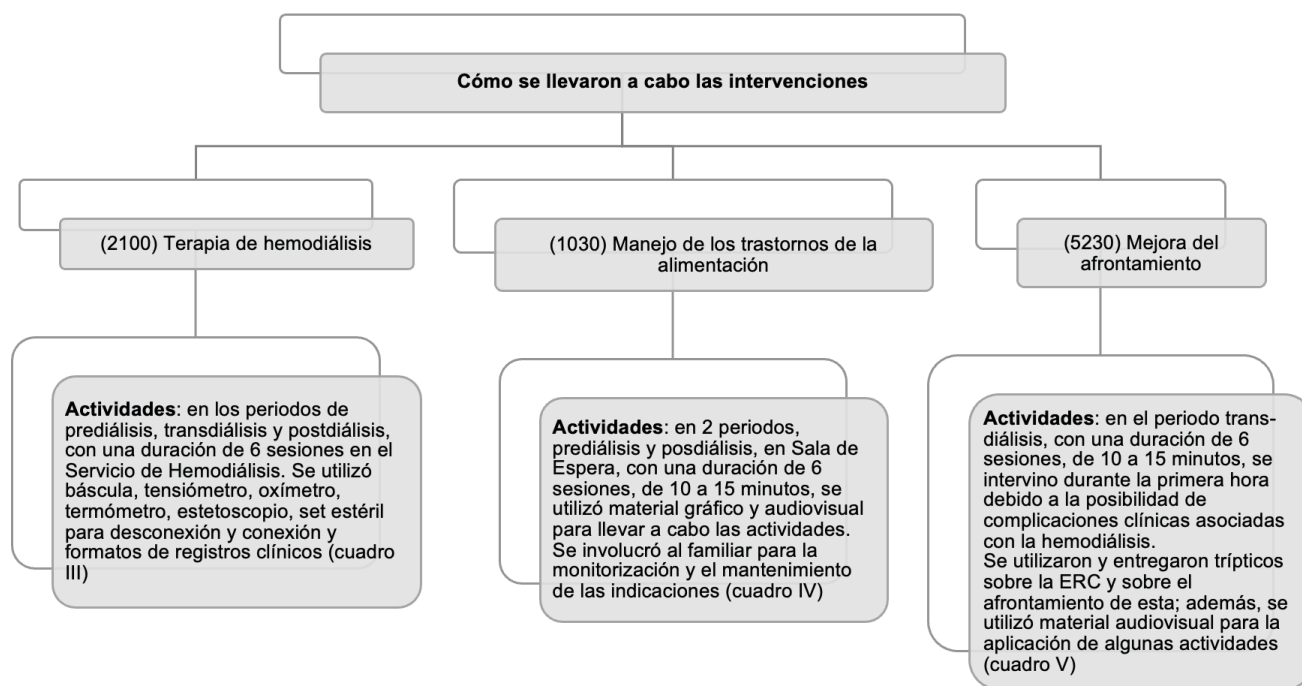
Cómo se llevaron a cabo las intervenciones

(2100) Terapia de hemodiálisis

**Actividades**: en los periodos de prediálisis, transdiálisis y postdiálisis, con una duración de 6 sesiones en el Servicio de Hemodiálisis. Se utilizó báscula, tensiómetro, oxímetro, termómetro, estetoscopio, set estéril para desconexión y conexión y formatos de registros clínicos (cuadro III)

(1030) Manejo de los trastornos de la alimentación

**Actividades**: en 2 periodos, prediálisis y posdiálisis, en Sala de Espera, con una duración de 6 sesiones, de 10 a 15 minutos, se utilizó material gráfico y audiovisual para llevar a cabo las actividades. Se involucró al familiar para la monitorización y el mantenimiento de las indicaciones (cuadro IV)

(5230) Mejora del afrontamiento

**Actividades**: en el periodo transdiálisis, con una duración de 6 sesiones, de 10 a 15 minutos, se intervino durante la primera hora debido a la posibilidad de complicaciones clínicas asociadas con la hemodiálisis.
Se utilizaron y entregaron trípticos sobre la ERC y sobre el afrontamiento de esta; además, se utilizó material audiovisual para la aplicación de algunas actividades (cuadro V)